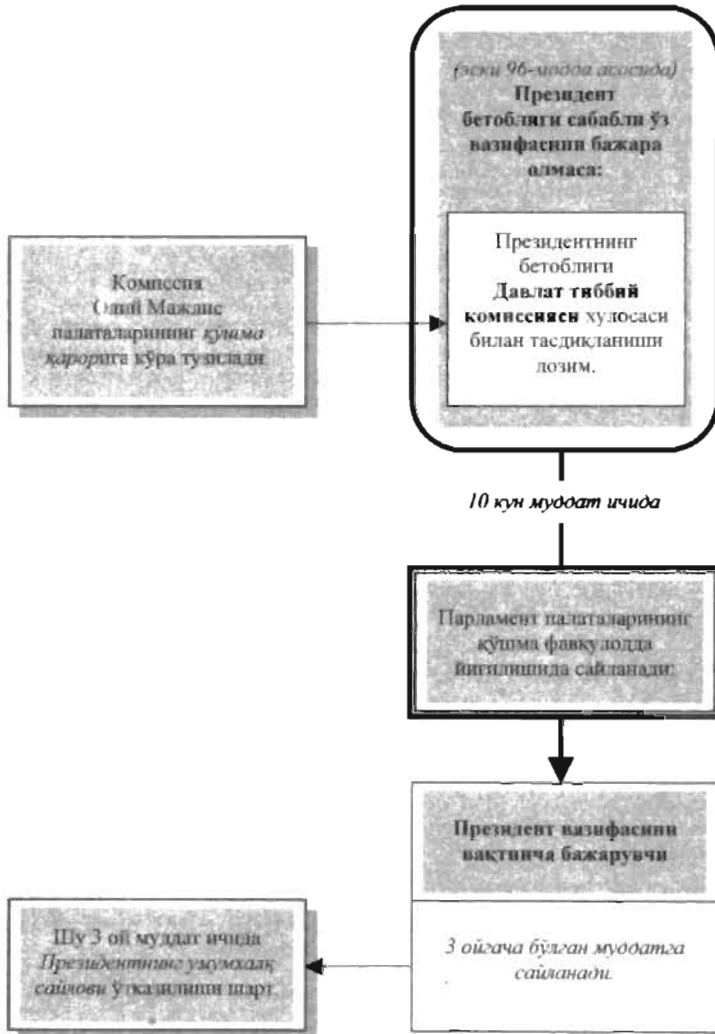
(эски 96-модда асосида)
Президент бетобляги сабабли ўз вазифасини бажара олмаса:

Президентнинг бетоблиги Давлат тиббий комиссияси хулосаси билан тасдиқланиши лозим.

Комиссия Олий Мажлис палаталарининг қўшма қарорига кўра тузилади

10 кун муддат ичида

Парламент палаталарининг қўшма фавқулодда йиғилишида сайланади.

Президент вазифасини вақтинча бажарувчи

3 ойгача бўлган муддатга сайланади.

Шу 3 ой муддат ичида Президентнинг умумхалқ сайлови ўтказилиши шарт.